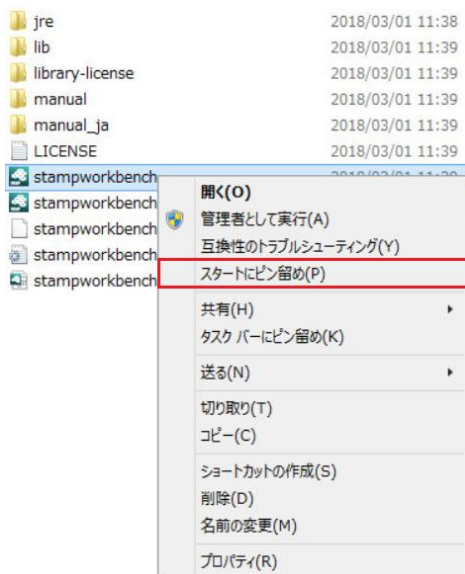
jre 2018/03/01 11:38
lib 2018/03/01 11:39
library-license 2018/03/01 11:39
manual 2018/03/01 11:39
manual_ja 2018/03/01 11:39
LICENSE 2018/03/01 11:39
stampworkbench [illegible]
stampworkbench
stampworkbench
stampworkbench
stampworkbench

開く(O)
管理者として実行(A)
互換性のトラブルシューティング(Y)
スタートにピン留め(P)
共有(H)
タスク バーにピン留め(K)
送る(N)
切り取り(T)
コピー(C)
ショートカットの作成(S)
削除(D)
名前の変更(M)
プロパティ(R)